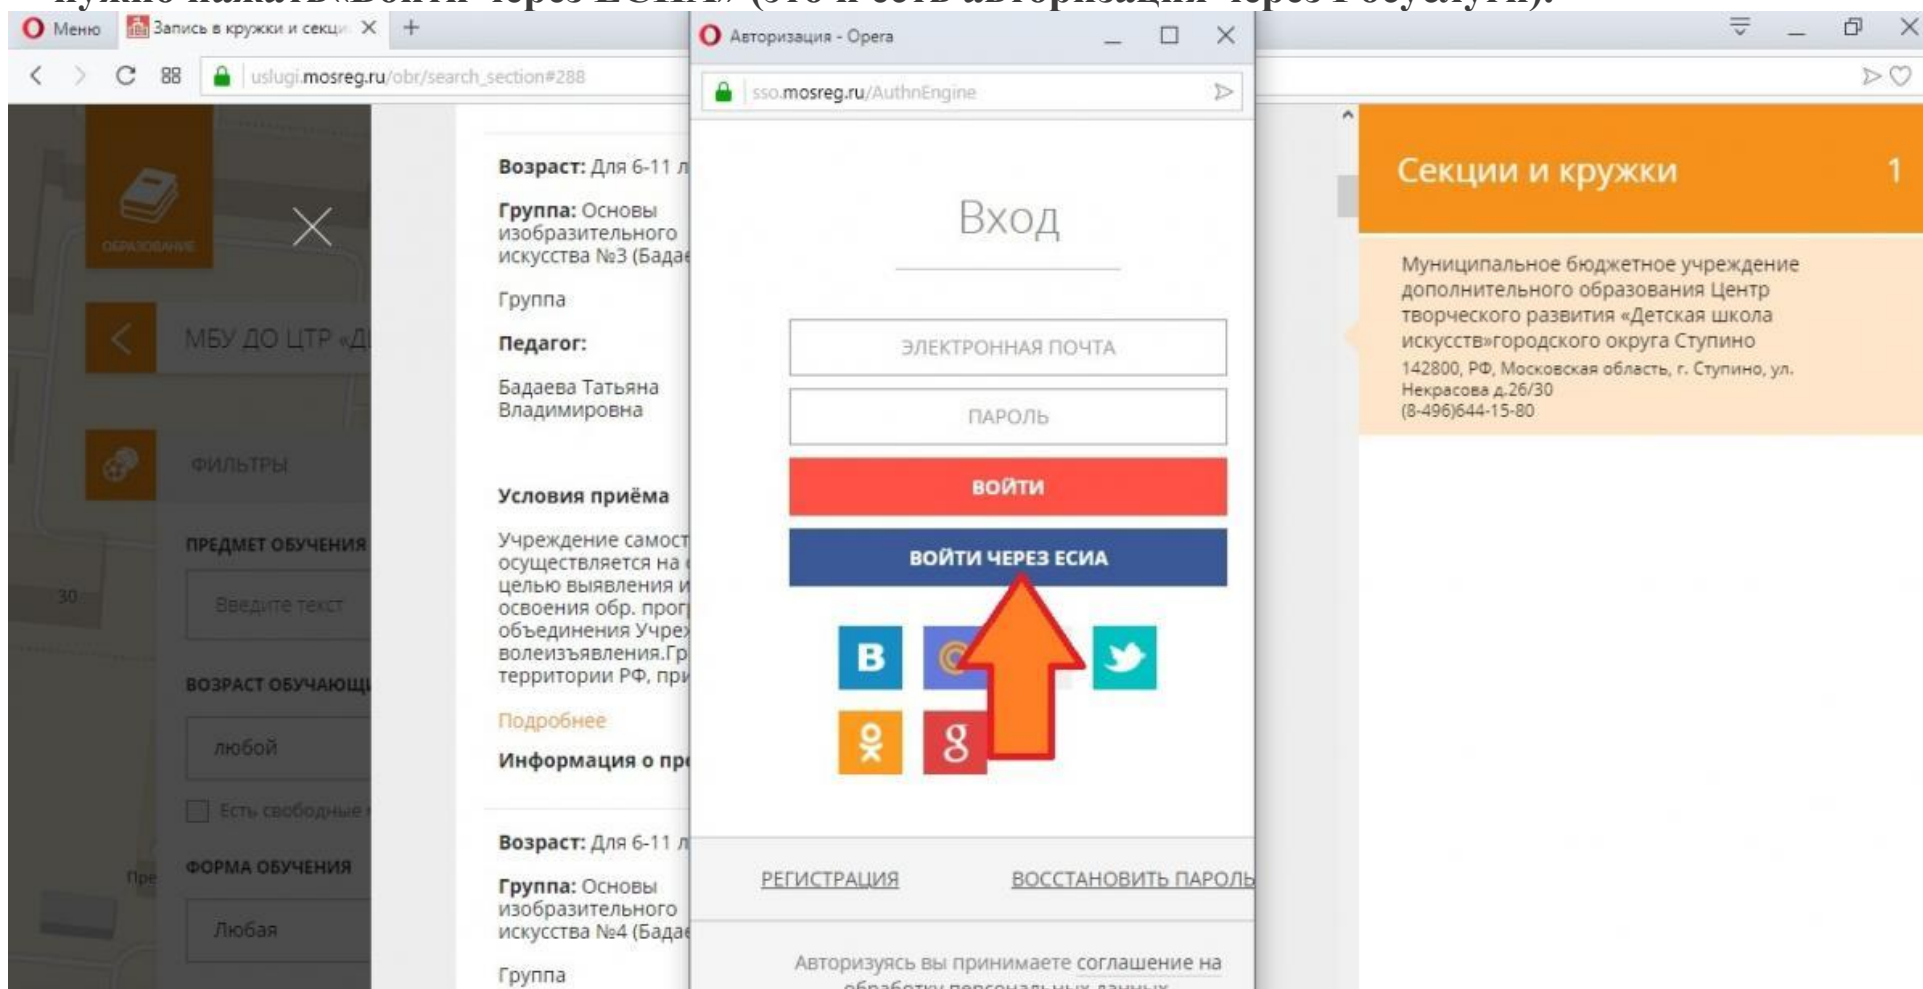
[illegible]

Меню
Запись в кружки и секци
uslugi.mosreg.ru/obr/search_section#288

ОБРАЗОВАНИЕ
МБУ ДО ЦТР «Д
ФИЛЬТРЫ
ПРЕДМЕТ ОБУЧЕНИЯ
Введите текст
ВОЗРАСТ ОБУЧАЮЩ
любой
Есть свободные
ФОРМА ОБУЧЕНИЯ
Любая

Возраст: Для 6-11 л
Группа: Основы изобразительного искусства №3 (Бадае
Группа
Педагог:
Бадаева Татьяна Владимировна
Условия приёма
Учреждение самост осуществляется на целью выявления и освоения обр. прог объединения Учре волеизъявления.Гр территории РФ, при
Подробнее
Информация о пр
Возраст: Для 6-11 л
Группа: Основы изобразительного искусства №4 (Бадае
Группа

Авторизация - Opera
sso.mosreg.ru/AuthnEngine
Вход
ЭЛЕКТРОННАЯ ПОЧТА
ПАРОЛЬ
ВОЙТИ
ВОЙТИ ЧЕРЕЗ ЕСИА
РЕГИСТРАЦИЯ
ВОССТАНОВИТЬ ПАРОЛЬ
Авторизуясь вы принимаете соглашение на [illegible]

Секции и кружки 1
Муниципальное бюджетное учреждение дополнительного образования Центр творческого развития «Детская школа искусств»городского округа Ступино
142800, РФ, Московская область, г. Ступино, ул. Некрасова д.26/30
(8-496)644-15-80